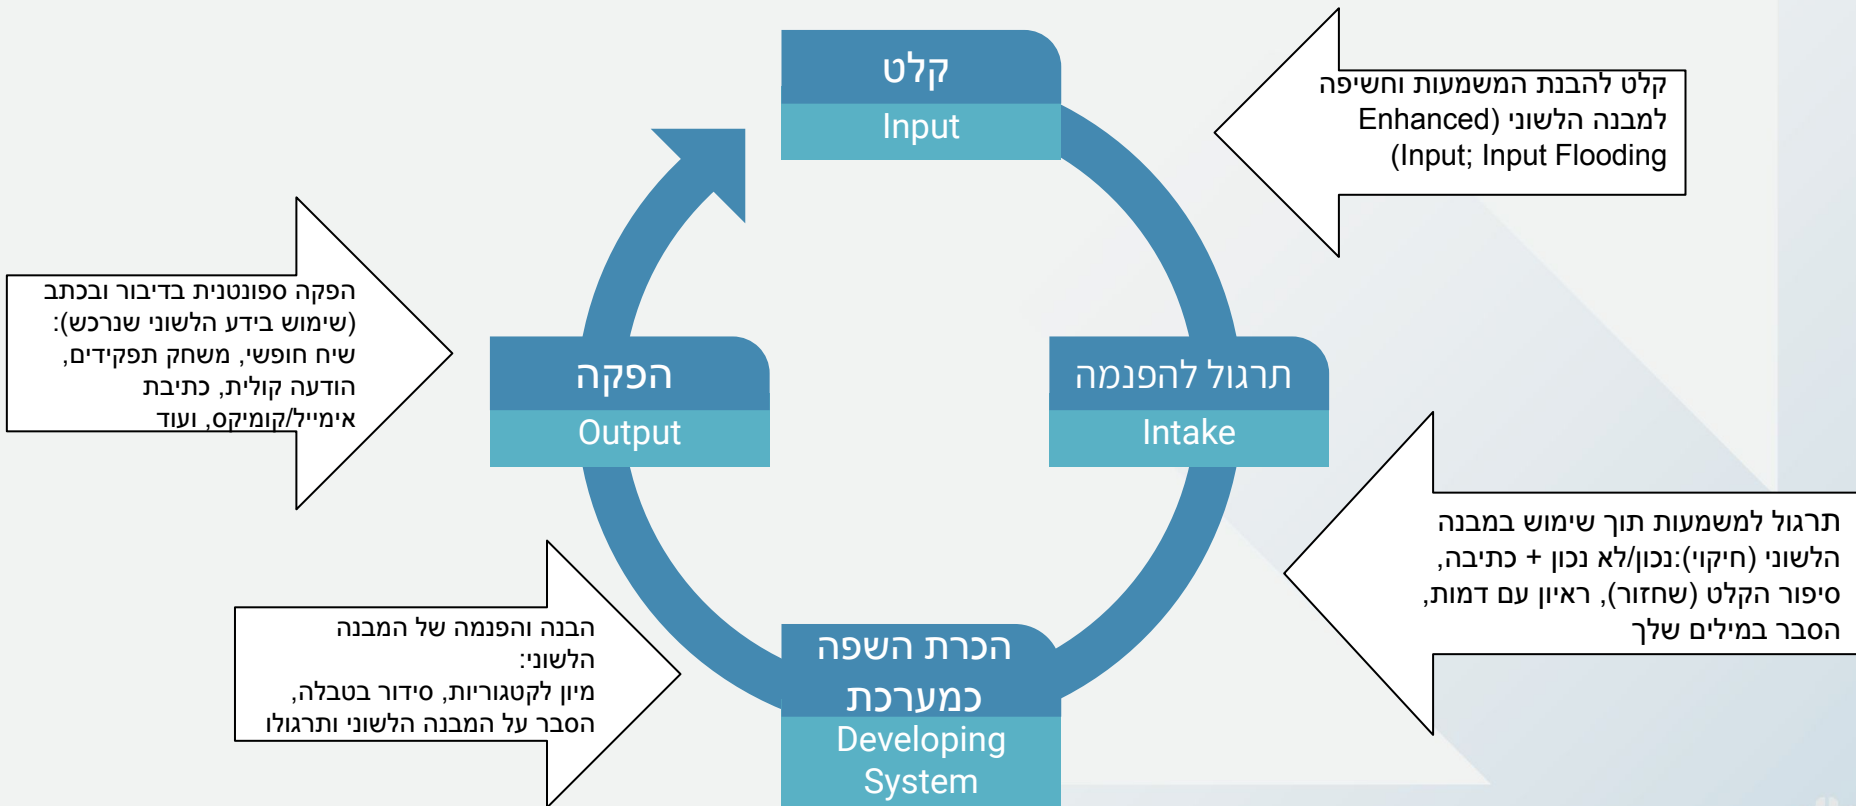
קלט
Input

קלט להבנת המשמעות וחשיפה למבנה הלשוני (Enhanced Input; Input Flooding)

הפקה ספונטנית בדיבור ובכתב (שימוש בידע הלשוני שנרכש): שיח חופשי, משחק תפקידים, הודעה קולית, כתיבת אימייל/קומיקס, ועוד

הפקה
Output

תרגול להפנמה
Intake

תרגול למשמעות תוך שימוש במבנה הלשוני (חיקוי):נכון/לא נכון + כתיבה, סיפור הקלט (שחזור), ראיון עם דמות, הסבר במילים שלך

הבנה והפנמה של המבנה הלשוני:
מיון לקטגוריות, סידור בטבלה, הסבר על המבנה הלשוני ותרגולו

הכרת השפה כמערכת
Developing System